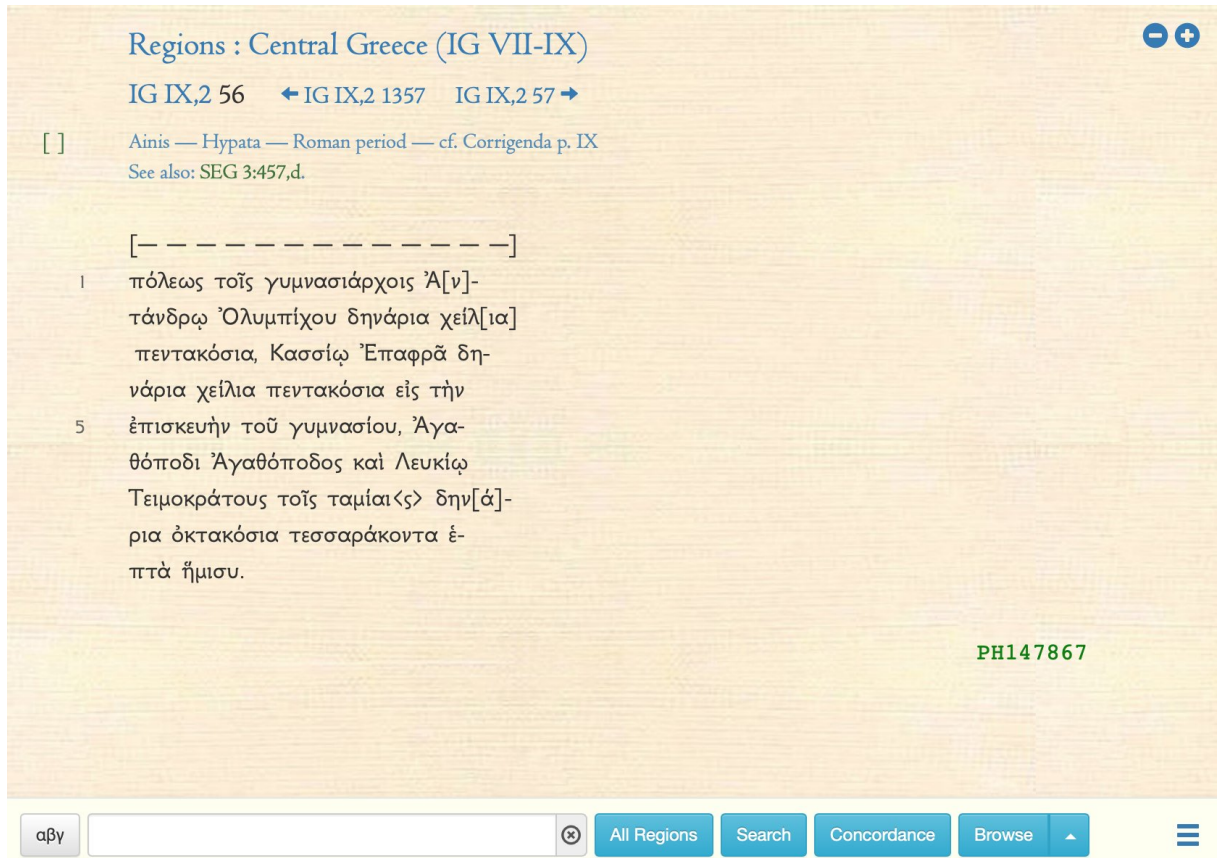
Regions : Central Greece (IG VII-IX)

IG IX,2 56 ← IG IX,2 1357 IG IX,2 57 →

[ ] Ainis — Hypata — Roman period — cf. Corrigenda p. IX
See also: SEG 3:457,d.

[— — — — — — — — — — — — —]
1 πόλεως τοῖς γυμνασιάρχοις Ἀ[ν]-
τάνδρῳ Ὀλυμπίχου δηνάρια χείλ[ια]
πεντακόσια, Κασσίῳ Ἐπαφρᾶ δη-
νάρια χείλια πεντακόσια εἰς τὴν
5 ἐπισκευὴν τοῦ γυμνασίου, Ἀγα-
θόποδι Ἀγαθόποδος καὶ Λευκίῳ
Τειμοκράτους τοῖς ταμίαι‹ς› δην[ά]-
ρια ὀκτακόσια τεσσαράκοντα ἑ-
πτὰ ἥμισυ.

PH147867

αβγ
All Regions
Search
Concordance
Browse